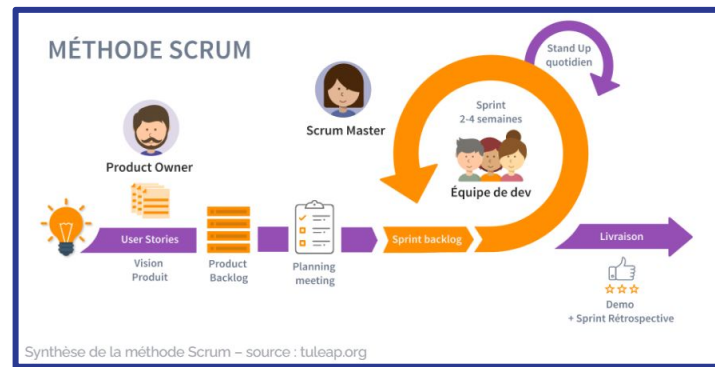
MÉTHODE SCRUM

Stand Up quotidien

Product Owner

Scrum Master

Sprint 2-4 semaines

Équipe de dev

User Stories

Vision Produit

Product Backlog

Planning meeting

Sprint backlog

Livraison

Demo + Sprint Rétrospective

Synthèse de la méthode Scrum – source : tuleap.org